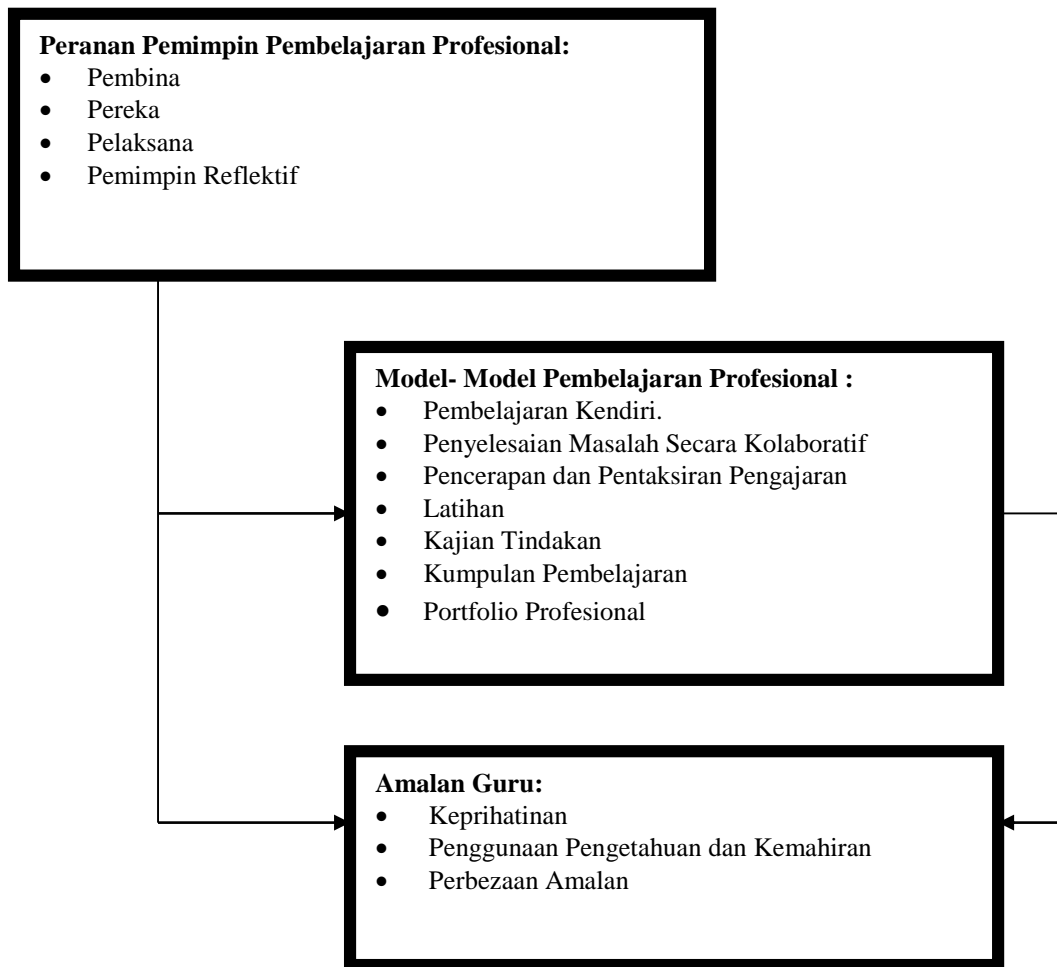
**Peranan Pemimpin Pembelajaran Profesional:**
- Pembina
- Pereka
- Pelaksana
- Pemimpin Reflektif

**Model- Model Pembelajaran Profesional :**
- Pembelajaran Kendiri.
- Penyelesaian Masalah Secara Kolaboratif
- Pencerapan dan Pentaksiran Pengajaran
- Latihan
- Kajian Tindakan
- Kumpulan Pembelajaran
- Portfolio Profesional

**Amalan Guru:**
- Keprihatinan
- Penggunaan Pengetahuan dan Kemahiran
- Perbezaan Amalan